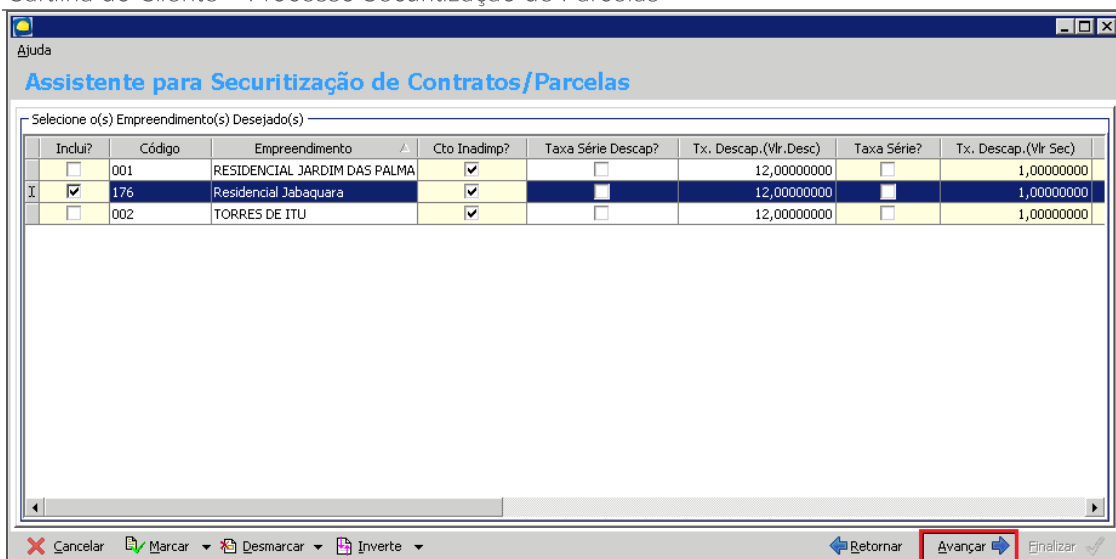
Ajuda

Assistente para Securitização de Contratos/Parcelas

Selecione o(s) Empreendimento(s) Desejado(s)

| | Inclui? | Código | Empreendimento | Cto Inadimp? | Taxa Série Descap? | Tx. Descap.(Vlr.Desc) | Taxa Série? | Tx. Descap.(Vlr Sec) |
|---|---|---|---|---|---|---|---|---|
| | ☐ | 001 | RESIDENCIAL JARDIM DAS PALMA | ☑ | ☐ | 12,00000000 | ☐ | 1,00000000 |
| I | ☑ | 176 | Residencial Jabaquara | ☑ | ☐ | 12,00000000 | ☐ | 1,00000000 |
| | ☐ | 002 | TORRES DE ITU | ☑ | ☐ | 12,00000000 | ☐ | 1,00000000 |

Cancelar Marcar Desmarcar Inverte Retornar Avançar Finalizar